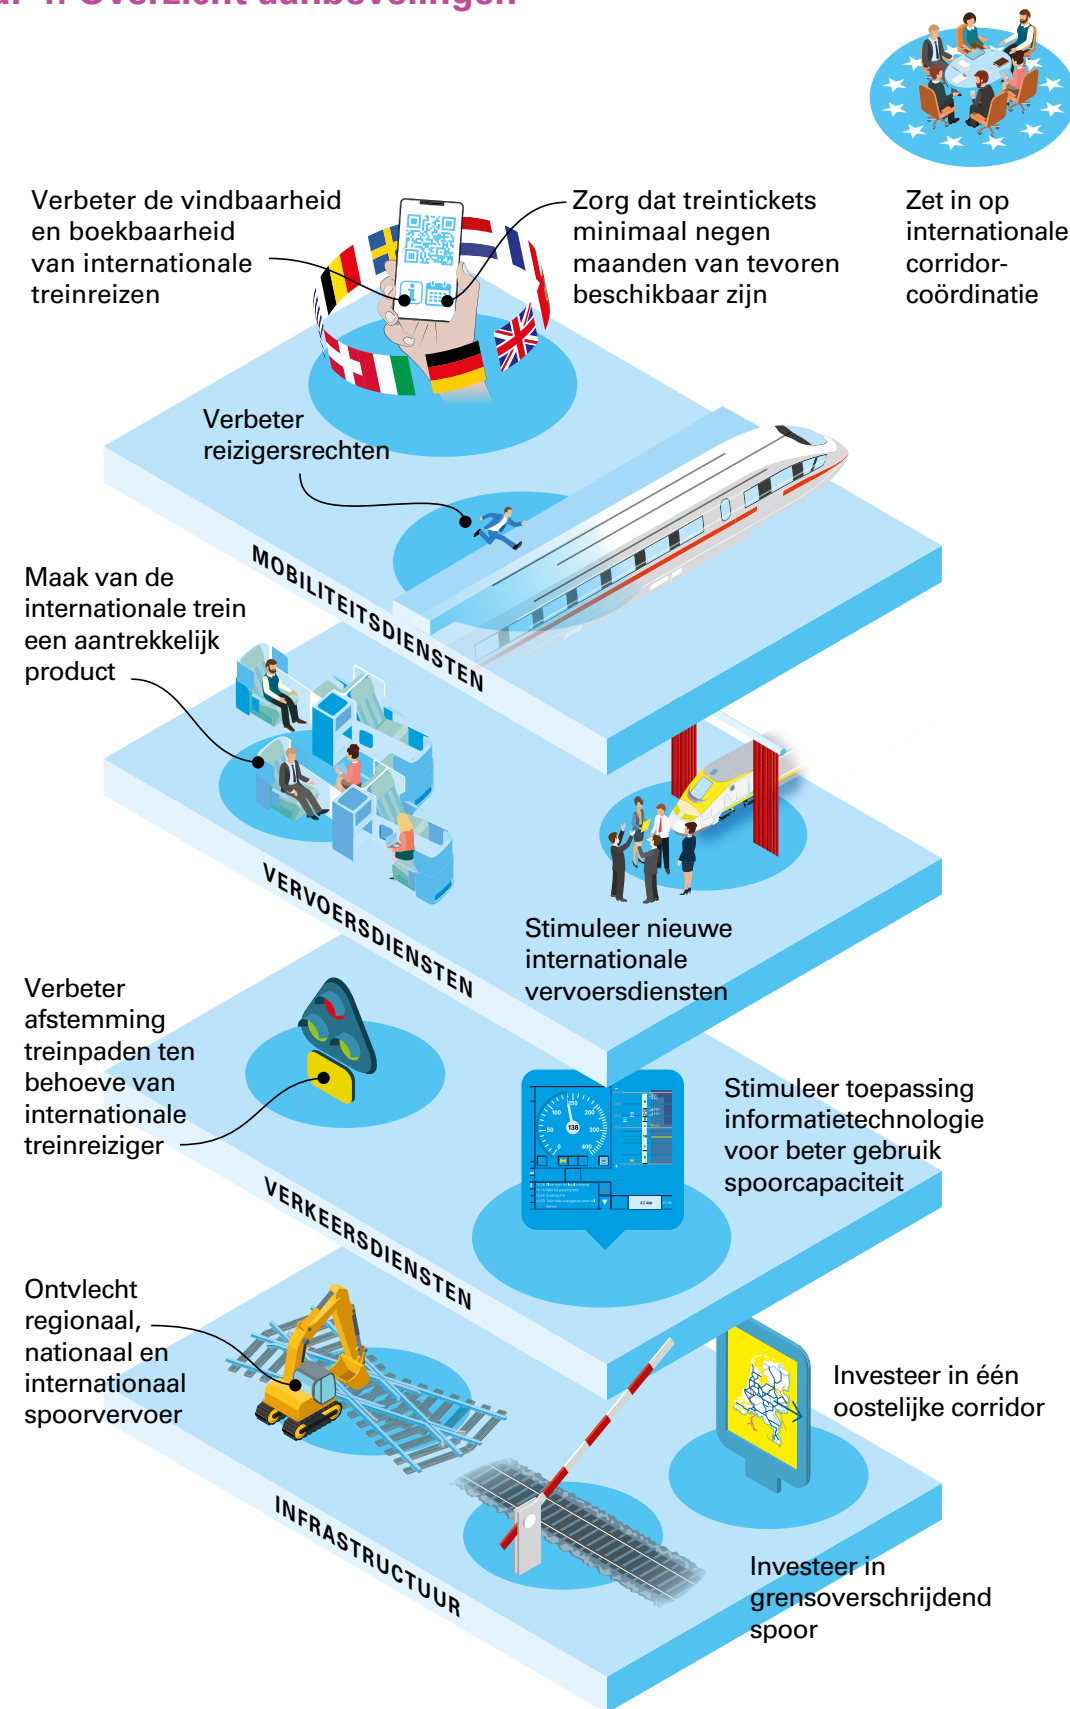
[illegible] 1. Overzicht aanbevelingen

Verbeter de vindbaarheid en boekbaarheid van internationale treinreizen

Zorg dat treintickets minimaal negen maanden van tevoren beschikbaar zijn

Zet in op internationale corridor-coördinatie

Verbeter reizigersrechten

MOBILITEITSDIENSTEN

Maak van de internationale trein een aantrekkelijk product

VERVOERSDIENSTEN

Stimuleer nieuwe internationale vervoersdiensten

Verbeter afstemming treinpaden ten behoeve van internationale treinreiziger

Stimuleer toepassing informatietechnologie voor beter gebruik spoorcapaciteit

VERKEERSDIENSTEN

Ontvlecht regionaal, nationaal en internationaal spoorvervoer

Investeer in één oostelijke corridor

INFRASTRUCTUUR

Investeer in grensoverschrijdend spoor